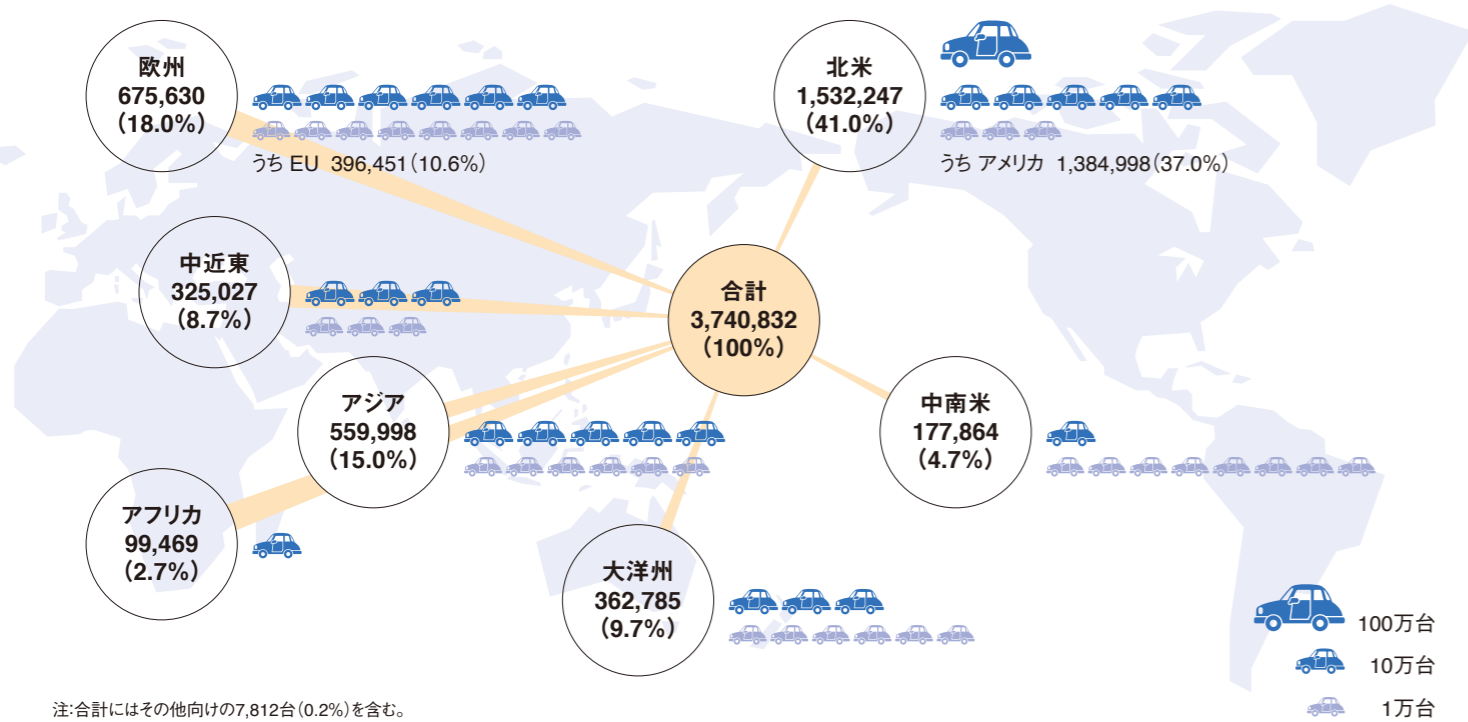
欧州
675,630
(18.0%)

うち EU 396,451(10.6%)

北米
1,532,247
(41.0%)

うち アメリカ 1,384,998(37.0%)

中近東
325,027
(8.7%)

合計
3,740,832
(100%)

アジア
559,998
(15.0%)

中南米
177,864
(4.7%)

アフリカ
99,469
(2.7%)

大洋州
362,785
(9.7%)

100万台

10万台

1万台

注:合計にはその他向けの7,812台(0.2%)を含む。